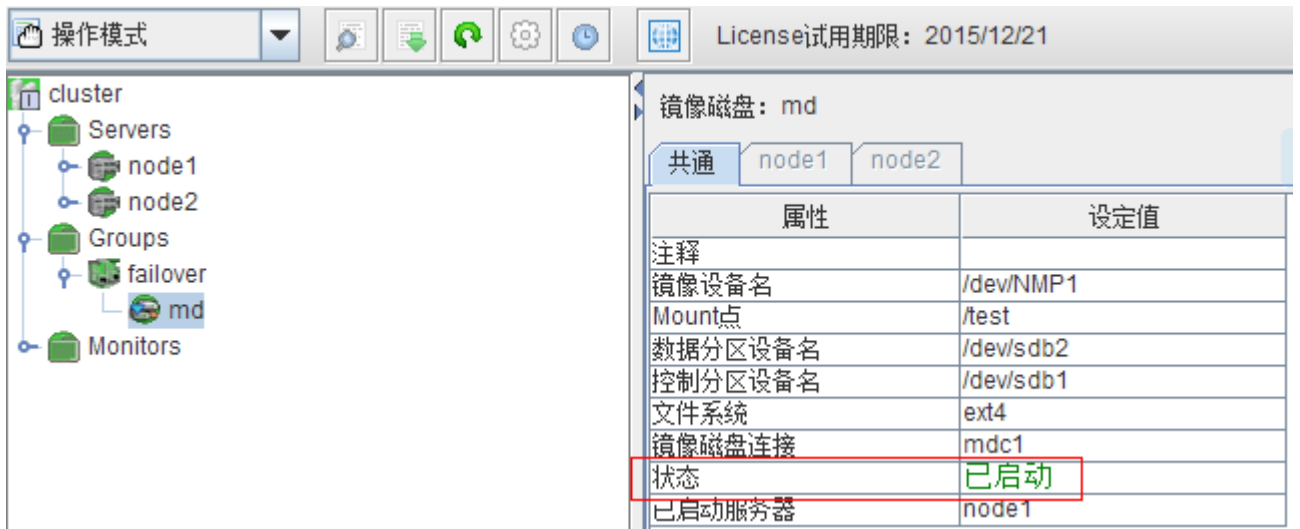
操作模式

License试用期限：2015/12/21

cluster
Servers
node1
node2
Groups
failover
md
Monitors

镜像磁盘：md

共通 | node1 | node2

| 属性 | 设定值 |
|---|---|
| 注释 | |
| 镜像设备名 | /dev/NMP1 |
| Mount点 | /test |
| 数据分区设备名 | /dev/sdb2 |
| 控制分区设备名 | /dev/sdb1 |
| 文件系统 | ext4 |
| 镜像磁盘连接 | mdc1 |
| 状态 | 已启动 |
| 已启动服务器 | node1 |